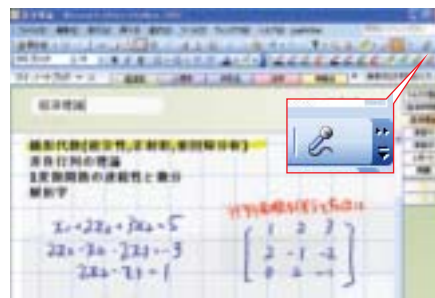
経済理論

線形代数(固有値, 対角化, 連立方程式)
非負行列の理論
1変数関数の連続性と微分
解析学

$x_1+2x_2+3x_3=5$
$2x_1-x_2-2x_3=-3$
$2x_2-x_3=1$

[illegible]

$\begin{bmatrix} 1 & 2 & 3 \\ 2 & -1 & -2 \\ 0 & 2 & -1 \end{bmatrix}$